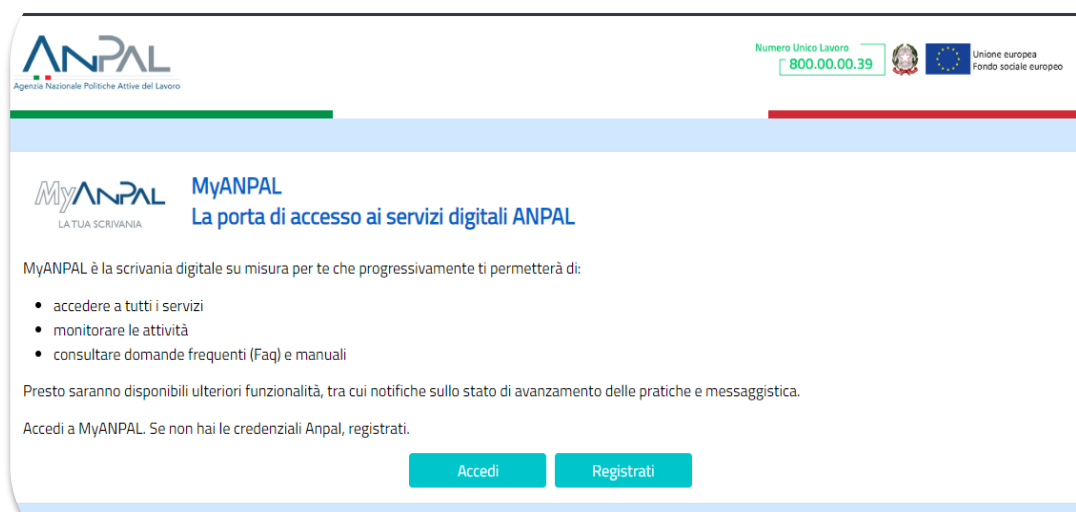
ANPAL
Agenzia Nazionale Politiche Attive del Lavoro

Numero Unico Lavoro
800.00.00.39

Unione europea
Fondo sociale europeo

MyANPAL
LA TUA SCRIVANIA

MyANPAL
La porta di accesso ai servizi digitali ANPAL

MyANPAL è la scrivania digitale su misura per te che progressivamente ti permetterà di:

- accedere a tutti i servizi
- monitorare le attività
- consultare domande frequenti (Faq) e manuali

Presto saranno disponibili ulteriori funzionalità, tra cui notifiche sullo stato di avanzamento delle pratiche e messaggistica.

Accedi a MyANPAL. Se non hai le credenziali Anpal, registrati.

Accedi
Registrati